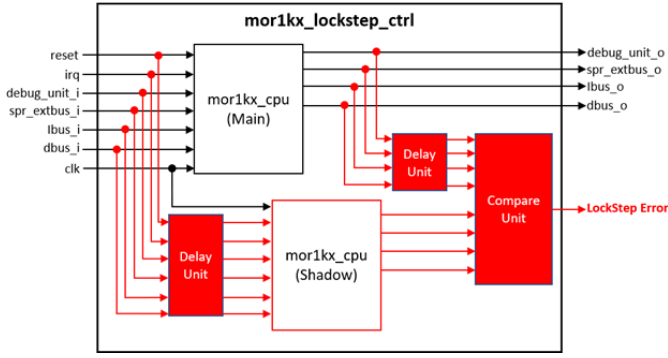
mor1kx_lockstep_ctrl

reset
irq
debug_unit_i
spr_extbus_i
Ibus_i
dbus_i
clk

mor1kx_cpu
(Main)

debug_unit_o
spr_extbus_o
Ibus_o
dbus_o

Delay
Unit

Compare
Unit

LockStep Error

Delay
Unit

mor1kx_cpu
(Shadow)